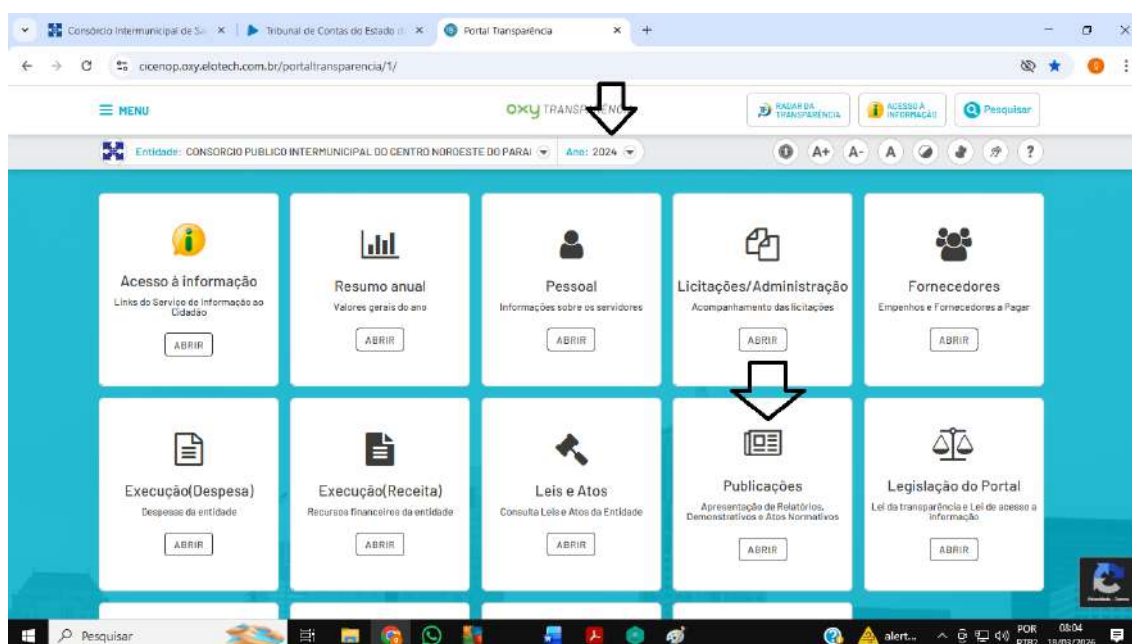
Consórcio Intermunicipal de Sa ×
Tribunal de Contas do Estado d ×
Portal Transparência ×
+

cicenop.oxy.elotech.com.br/portaltransparencia/1/

☰ MENU
OXY TRANSPARÊNCIA
RADAR DA TRANSPARÊNCIA
ACESSO À INFORMAÇÃO
Pesquisar

Entidade: CONSORCIO PUBLICO INTERMUNICIPAL DO CENTRO NOROESTE DO PARAI
Ano: 2024

A+ A- A ?

Acesso à informação
Links do Serviço de Informação ao Cidadão
ABRIR

Resumo anual
Valores gerais do ano
ABRIR

Pessoal
Informações sobre os servidores
ABRIR

Licitações/Administração
Acompanhamento das licitações
ABRIR

Fornecedores
Empenhos e Fornecedores a Pagar
ABRIR

Execução(Despesa)
Despesas da entidade
ABRIR

Execução(Receita)
Recursos financeiros da entidade
ABRIR

Leis e Atos
Consulta Leis e Atos da Entidade
ABRIR

Publicações
Apresentação de Relatórios, Demonstrativos e Atos Normativos
ABRIR

Legislação do Portal
Lei da transparência e Lei de acesso a informação
ABRIR

Pesquisar
alert...
POR PTB2
08:04
18/03/2026